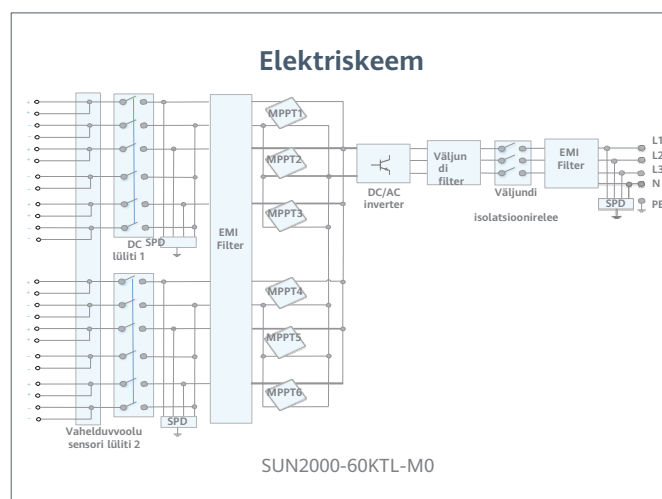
Elektriskeem

MPPT1
MPPT2
MPPT3
MPPT4
MPPT5
MPPT6

EMI Filter

DC/AC inverter

Väljundi filter

Väljundi isolatsioonirelee

EMI Filter

L1
L2
L3
N
PE

SPD

DC lüliti 1

SPD

SPD

Vahelduvvoolu sensori lüliti 2

SUN2000-60KTL-M0